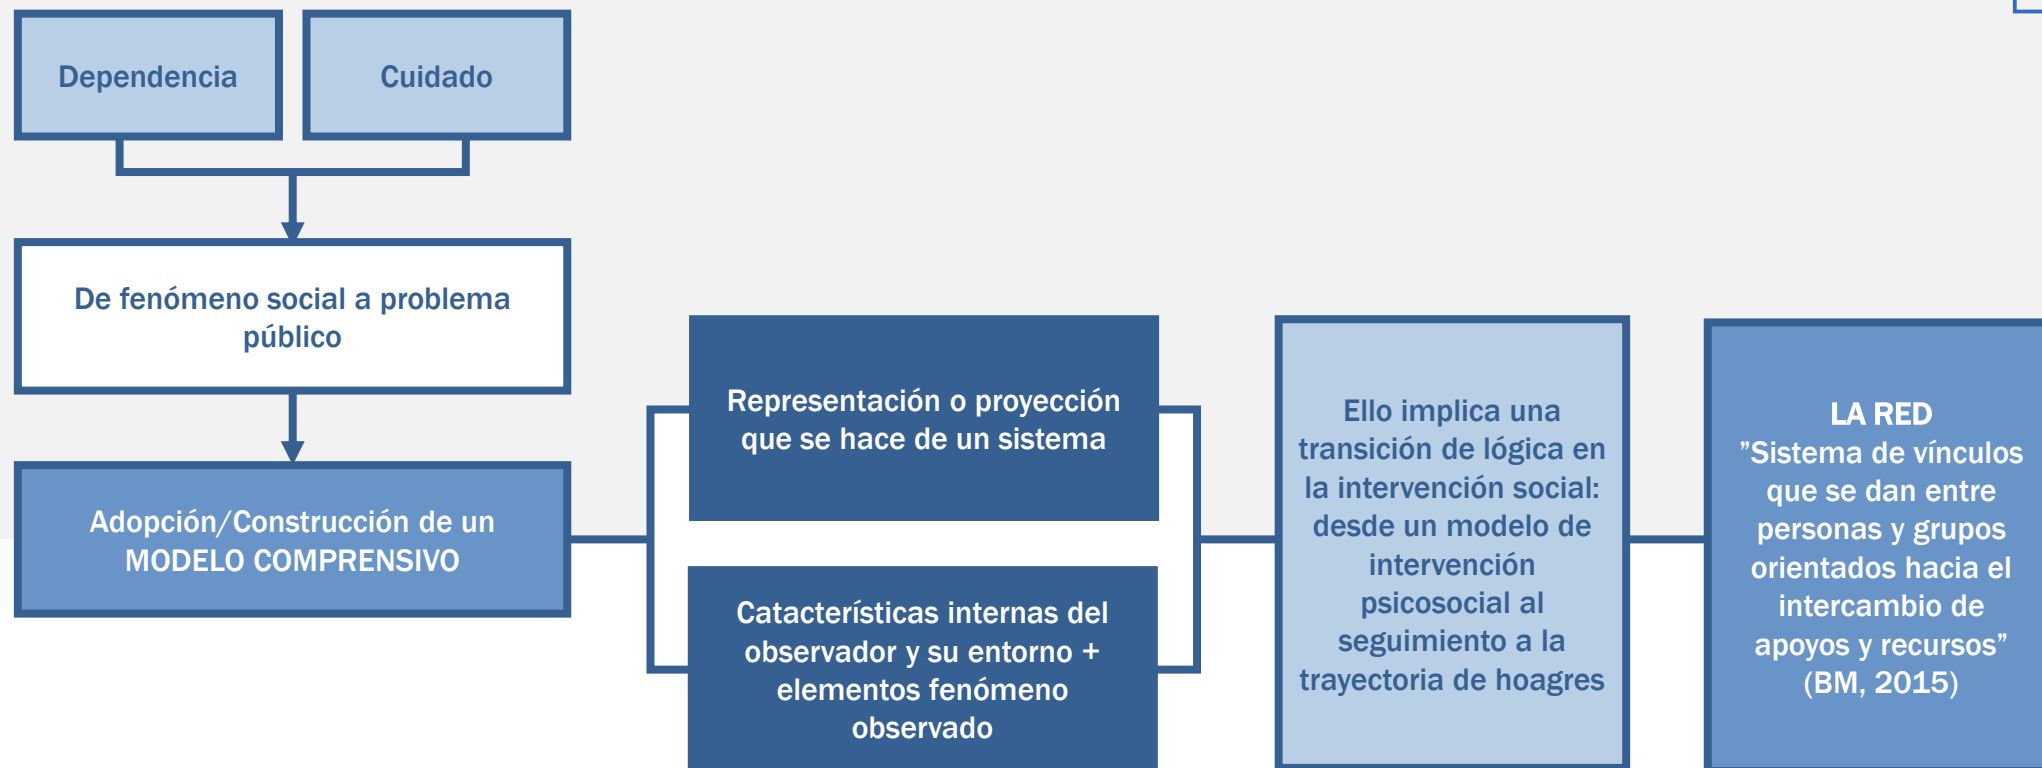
Dependencia

Cuidado

De fenómeno social a problema público

Adopción/Construcción de un MODELO COMPRENSIVO

Representación o proyección que se hace de un sistema

Catacterísticas internas del observador y su entorno + elementos fenómeno observado

Ello implica una transición de lógica en la intervención social: desde un modelo de intervención psicosocial al seguimiento a la trayectoria de hoagres

LA RED
”Sistema de vínculos que se dan entre personas y grupos orientados hacia el intercambio de apoyos y recursos” (BM, 2015)